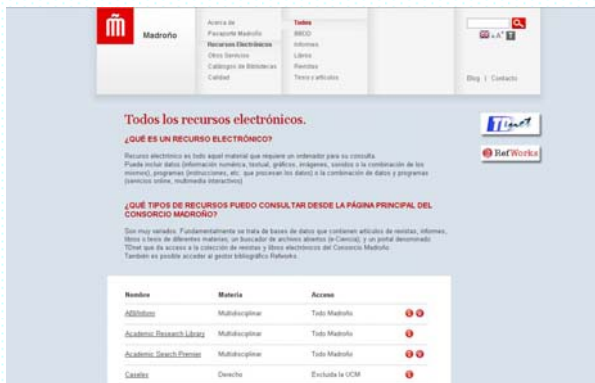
Madroño

Acerca de
Pasaporte Madroño
Recursos Electrónicos
Otros Servicios
Catálogos de Bibliotecas
Calidad

Todos
BBDD
Informes
Libros
Revistas
Tesis y artículos

Blog | Contacto

Todos los recursos electrónicos.

¿QUÉ ES UN RECURSO ELECTRÓNICO?

Recurso electrónico es todo aquel material que requiere un ordenador para su consulta. Puede incluir datos (información numérica, textual, gráficos, imágenes, sonido o la combinación de los mismos), programas (instrucciones, etc. que procesan los datos) o la combinación de datos y programas (servicios online, multimedia interactivo).

¿QUÉ TIPOS DE RECURSOS PUEDO CONSULTAR DESDE LA PÁGINA PRINCIPAL DEL CONSORCIO MADROÑO?

Son muy variados. Fundamentalmente se trata de bases de datos que contienen artículos de revistas, informes, libros o tesis de diferentes materias; un buscador de archivos abiertos (e-Ciencia); y un portal denominado TDnet que da acceso a la colección de revistas y libros electrónicos del Consorcio Madroño. También es posible acceder al gestor bibliográfico Refworks.

TDnet

RefWorks

| Nombre | Materia | Acceso |
|---|---|---|
| ABI/Inform | Multidisciplinar | Todo Madroño |
| Academic Research Library | Multidisciplinar | Todo Madroño |
| Academic Search Premier | Multidisciplinar | Todo Madroño |
| Caselex | Derecho | Excluida la UCM |